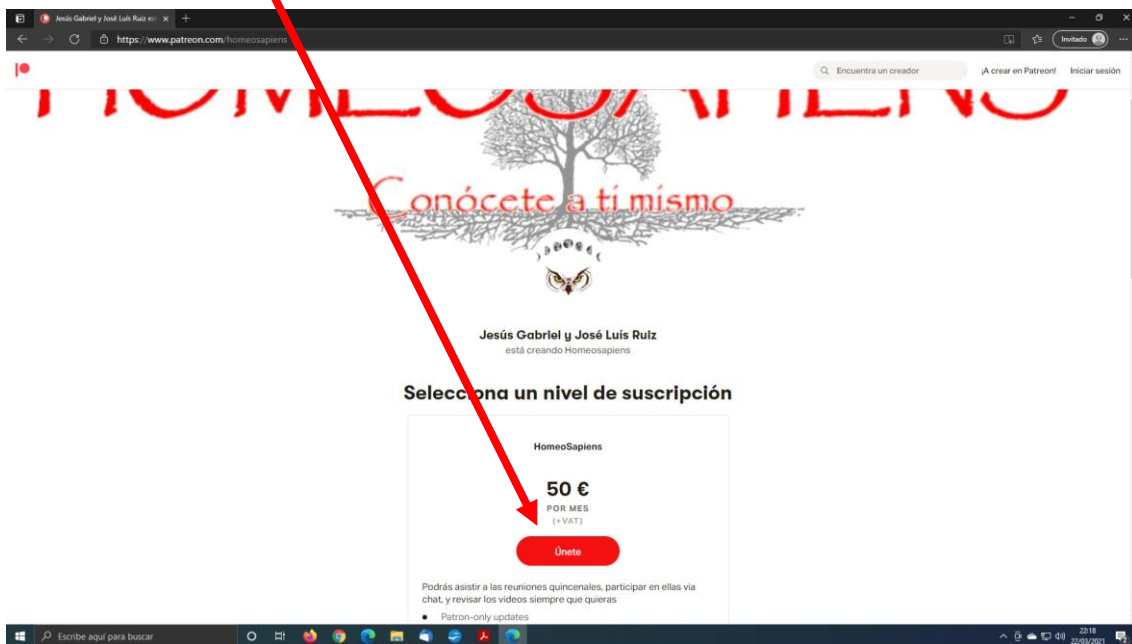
Jesús Gabriel y José Luís Ruiz est

https://www.patreon.com/homeosapiens

Invitado

Encuentra un creador

¡A crear en Patreon!

Iniciar sesión

HOMEOSAPIENS

Conócete a ti mismo

Jesús Gabriel y José Luís Ruiz

está creando Homeosapiens

Selecciona un nivel de suscripción

HomeoSapiens

50 €

POR MES

(+VAT)

Únete

Podrás asistir a las reuniones quincenales, participar en ellas via chat, y revisar los videos siempre que quieras

• Patron-only updates

Escribe aquí para buscar

22:18

22/03/2021